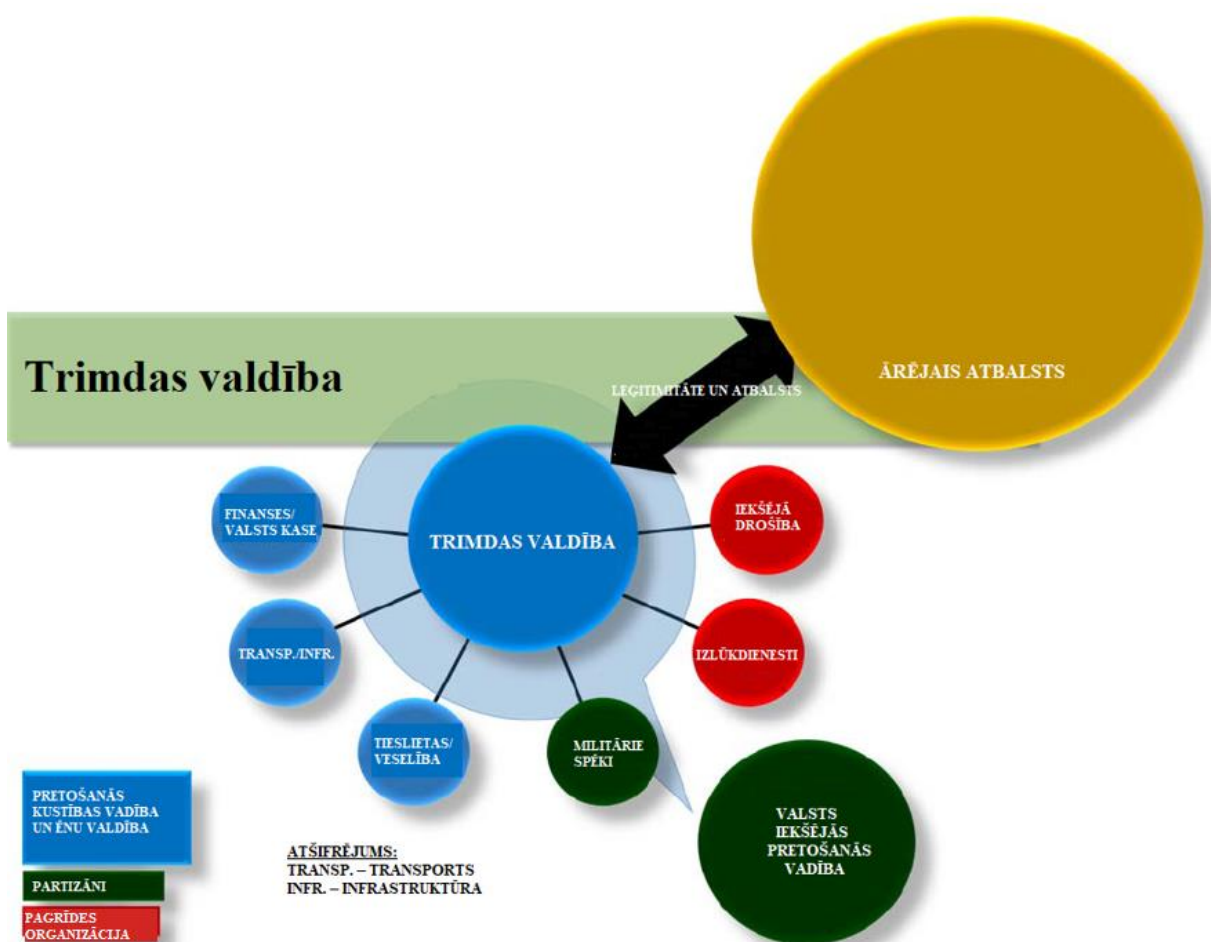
Trimdas valdība

LEĢITIMITĀTE UN ATBALSTS

ĀRĒJAIS ATBALSTS

FINANSES/ VALSTS KASE

TRIMDAS VALDĪBA

IEKŠĒJĀ DROŠĪBA

TRANSP./INFR.

IZLŪKDIENESTI

TIESLIETAS/ VESELĪBA

MILITĀRIE SPĒKI

VALSTS IEKŠĒJĀS PRETOŠANĀS VADĪBA

PRETOŠANĀS KUSTĪBAS VADĪBA UN ĒNU VALDĪBA

PARTIZĀNI

PAGRĪDES ORGANIZĀCIJA

ATŠIFRĒJUMS:
TRANSP. – TRANSPORTS
INFR. – INFRASTRUKTŪRA